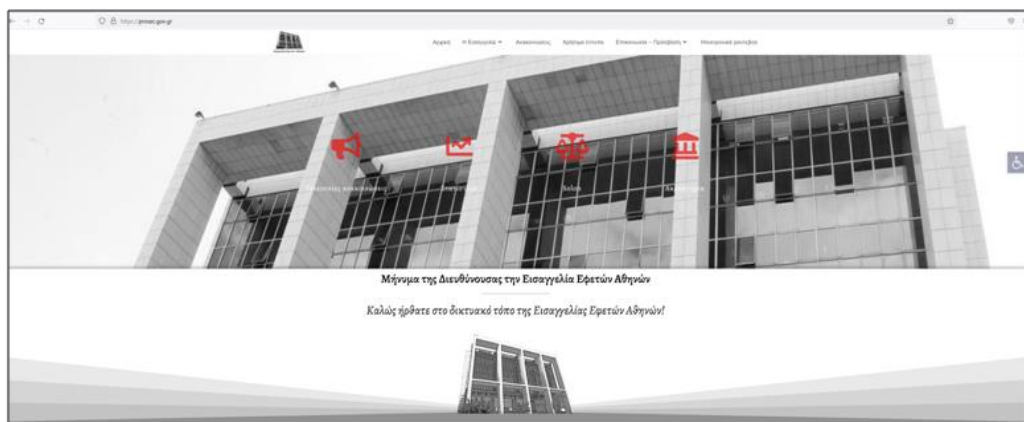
https://eisap.gov.gr

Αρχική Η Εισαγγελία Ανακοινώσεις Χρήσιμα έντυπα Επικοινωνία – Πρόσβαση Ηλεκτρονικό γραμματείο

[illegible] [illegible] Λειτο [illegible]

Μήνυμα της Διευθύνουσας την Εισαγγελία Εφετών Αθηνών

Καλώς ήρθατε στο δικτυακό τόπο της Εισαγγελίας Εφετών Αθηνών!